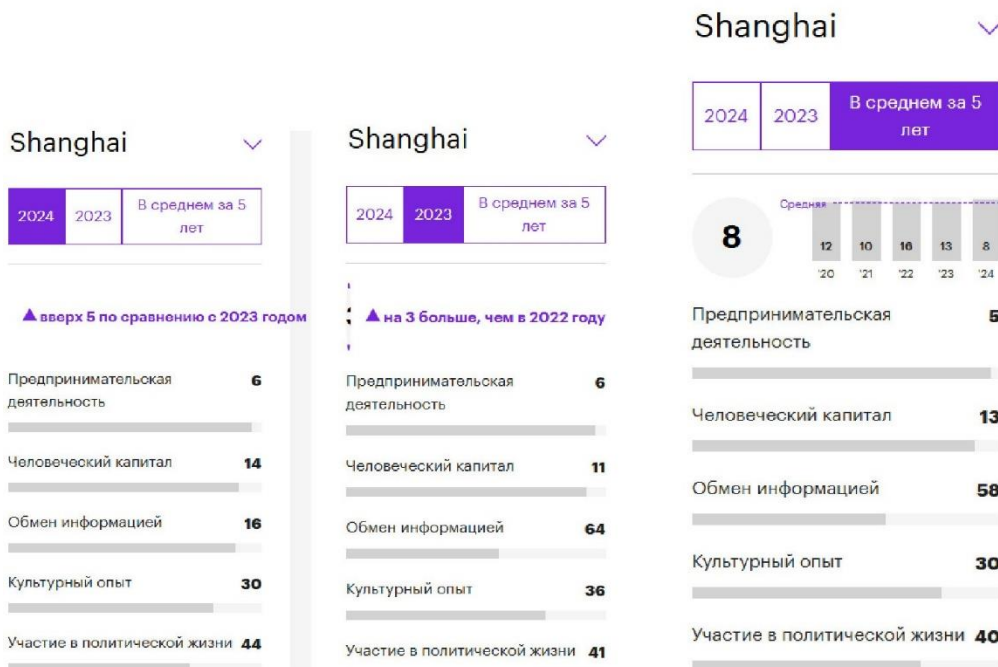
Shanghai

2024 | 2023 | В среднем за 5 лет

▲ вверх 5 по сравнению с 2023 годом

Предпринимательская деятельность 6

Человеческий капитал 14

Обмен информацией 16

Культурный опыт 30

Участие в политической жизни 44

Shanghai

2024 | 2023 | В среднем за 5 лет

▲ на 3 больше, чем в 2022 году

Предпринимательская деятельность 6

Человеческий капитал 11

Обмен информацией 64

Культурный опыт 36

Участие в политической жизни 41

Shanghai

2024 | 2023 | В среднем за 5 лет

8

Средняя

| 12 | 10 | 16 | 13 | 8 |
|---|---|---|---|---|
| '20 | '21 | '22 | '23 | '24 |

Предпринимательская деятельность 5

Человеческий капитал 13

Обмен информацией 58

Культурный опыт 30

Участие в политической жизни 40